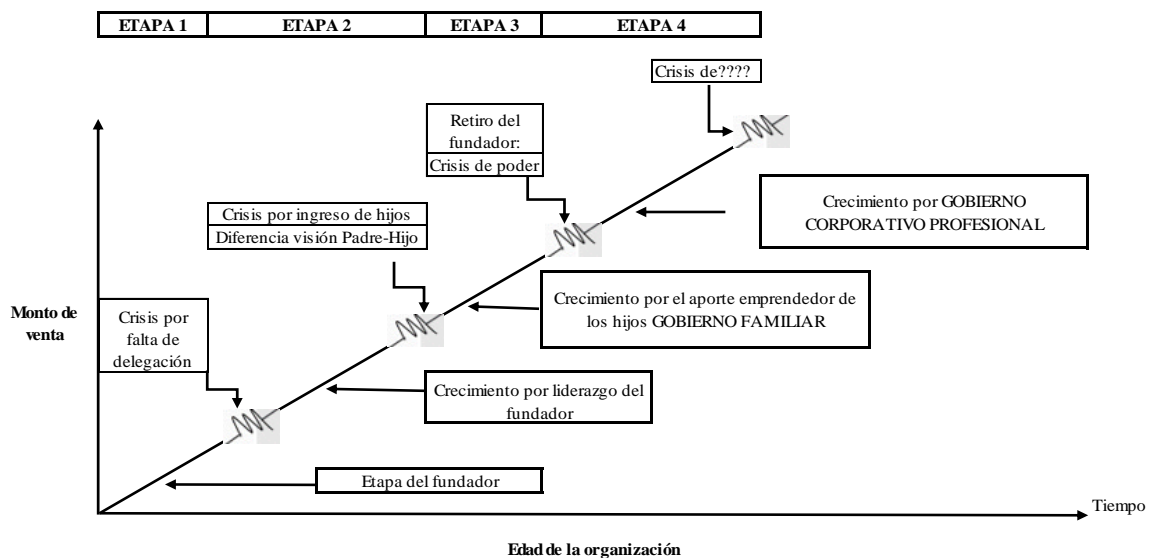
| ETAPA 1 | ETAPA 2 | ETAPA 3 | ETAPA 4 |
|---|---|---|---|

Crisis de????

Retiro del fundador:
Crisis de poder

Crecimiento por GOBIERNO CORPORATIVO PROFESIONAL

Crisis por ingreso de hijos
Diferencia visión Padre-Hijo

Crecimiento por el aporte emprendedor de los hijos GOBIERNO FAMILIAR

Monto de venta

Crisis por falta de delegación

Crecimiento por liderazgo del fundador

Etapa del fundador

Tiempo

Edad de la organización